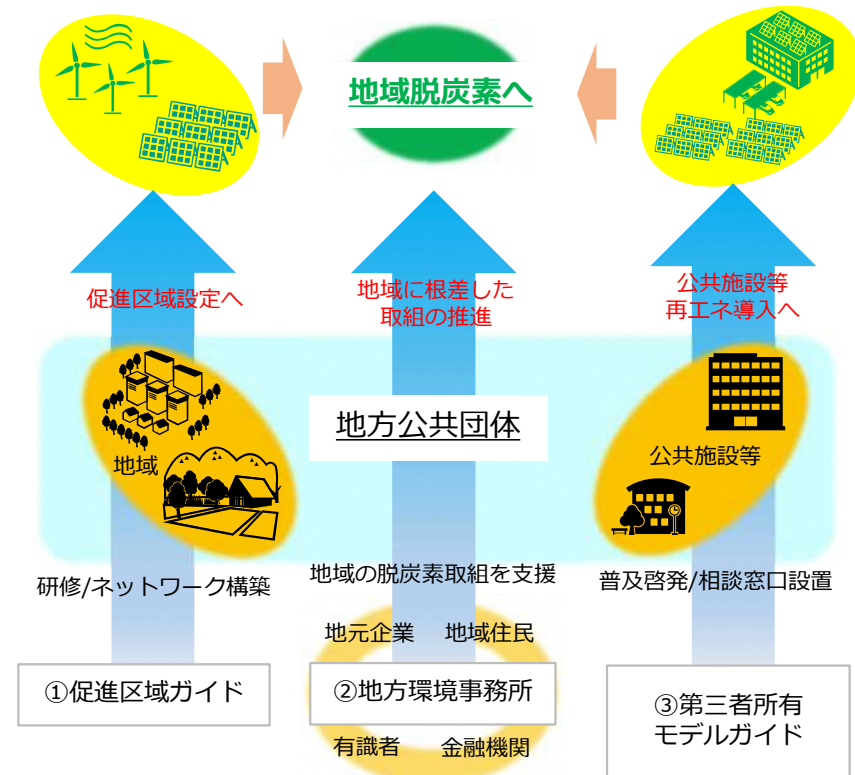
地域脱炭素へ

促進区域設定へ

地域に根差した
取組の推進

公共施設等
再エネ導入へ

地方公共団体

地域

公共施設等

研修/ネットワーク構築

地域の脱炭素取組を支援

普及啓発/相談窓口設置

地元企業　地域住民

①促進区域ガイド

②地方環境事務所

③第三者所有
モデルガイド

有識者　金融機関